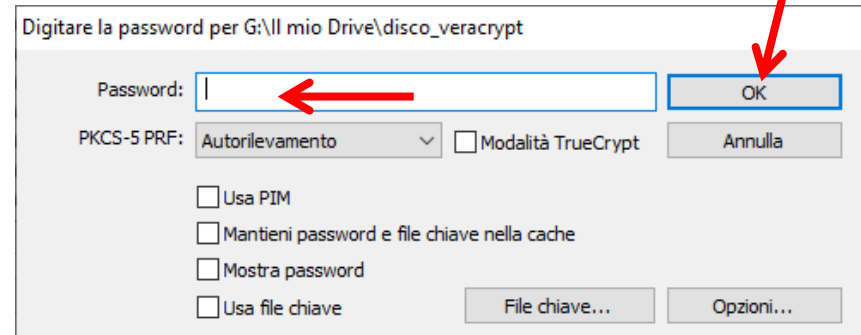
Digitare la password per G:\Il mio Drive\disco_veracrypt

Password:

OK

PKCS-5 PRF: Autorilevamento

Modalità TrueCrypt

Annulla

Usa PIM

Mantieni password e file chiave nella cache

Mostra password

Usa file chiave

File chiave...

Opzioni...